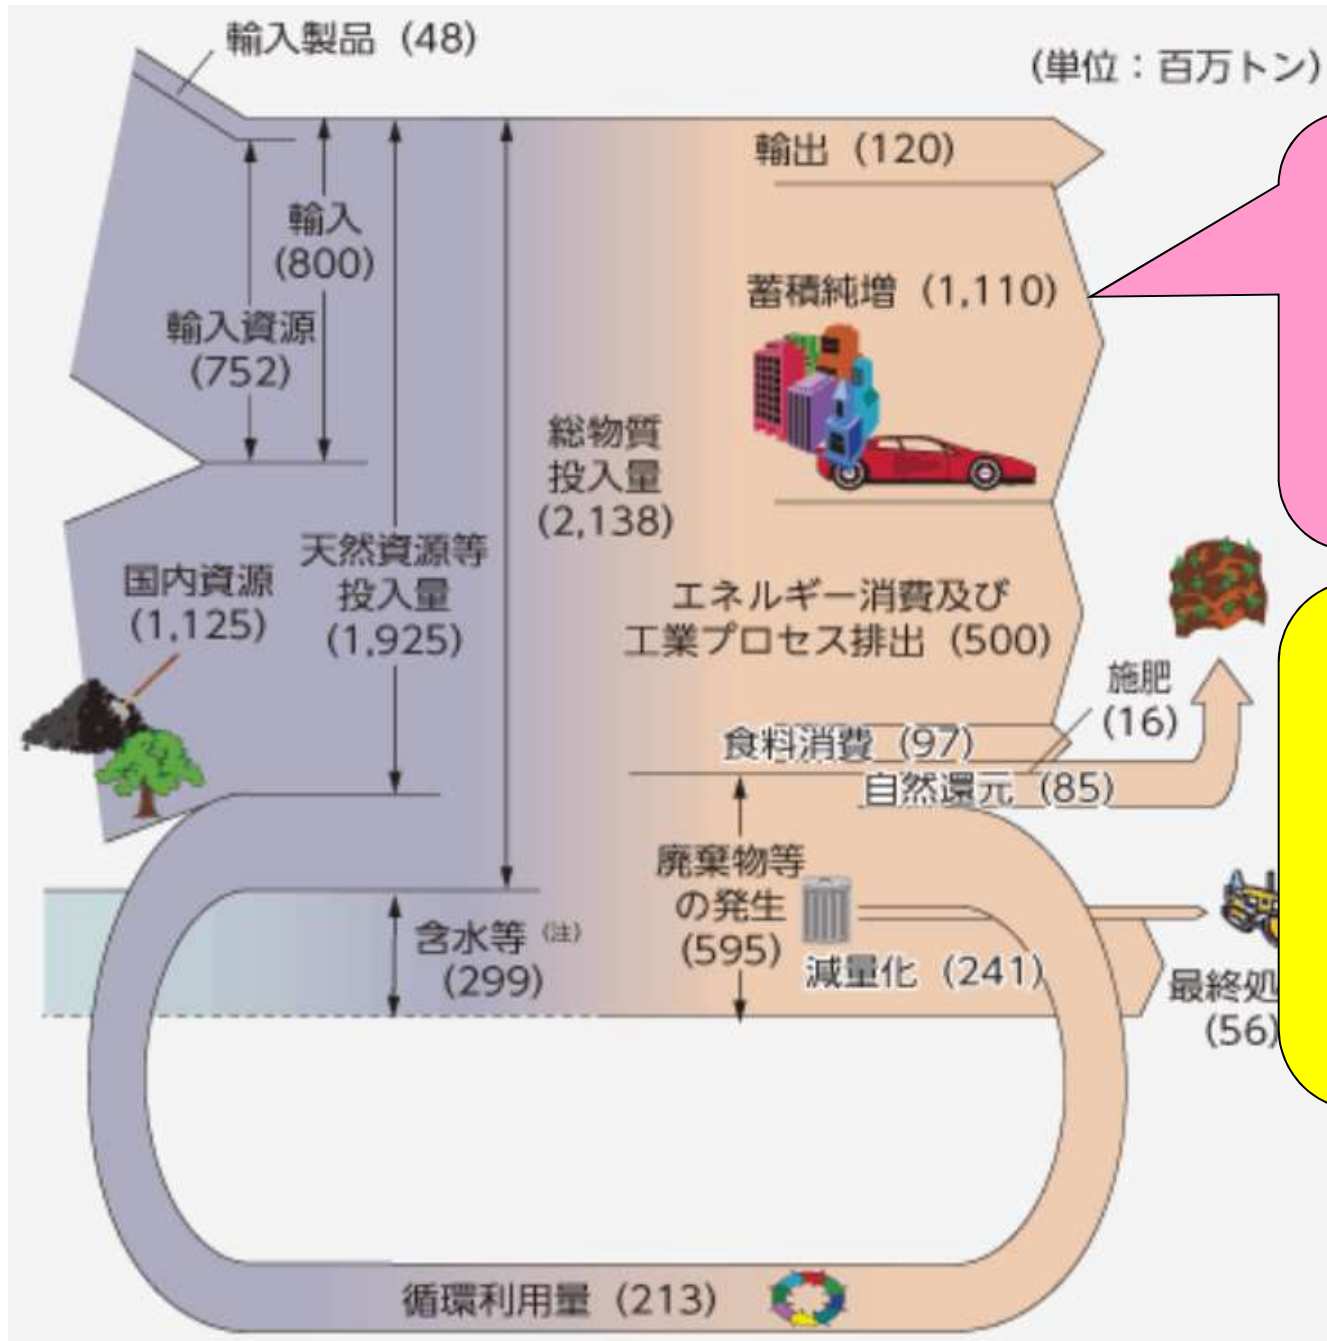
輸入製品（48）

（単位：百万トン）

輸出（120）

輸入
(800)

輸入資源
(752)

蓄積純増（1,110）

総物質
投入量
(2,138)

国内資源
(1,125)

天然資源等
投入量
(1,925)

エネルギー消費及び
工業プロセス排出（500）

施肥
(16)

食料消費（97）

自然還元（85）

廃棄物等
の発生
(595)

含水等 (注)
(299)

減量化（241）

最終処
(56)

循環利用量（213）